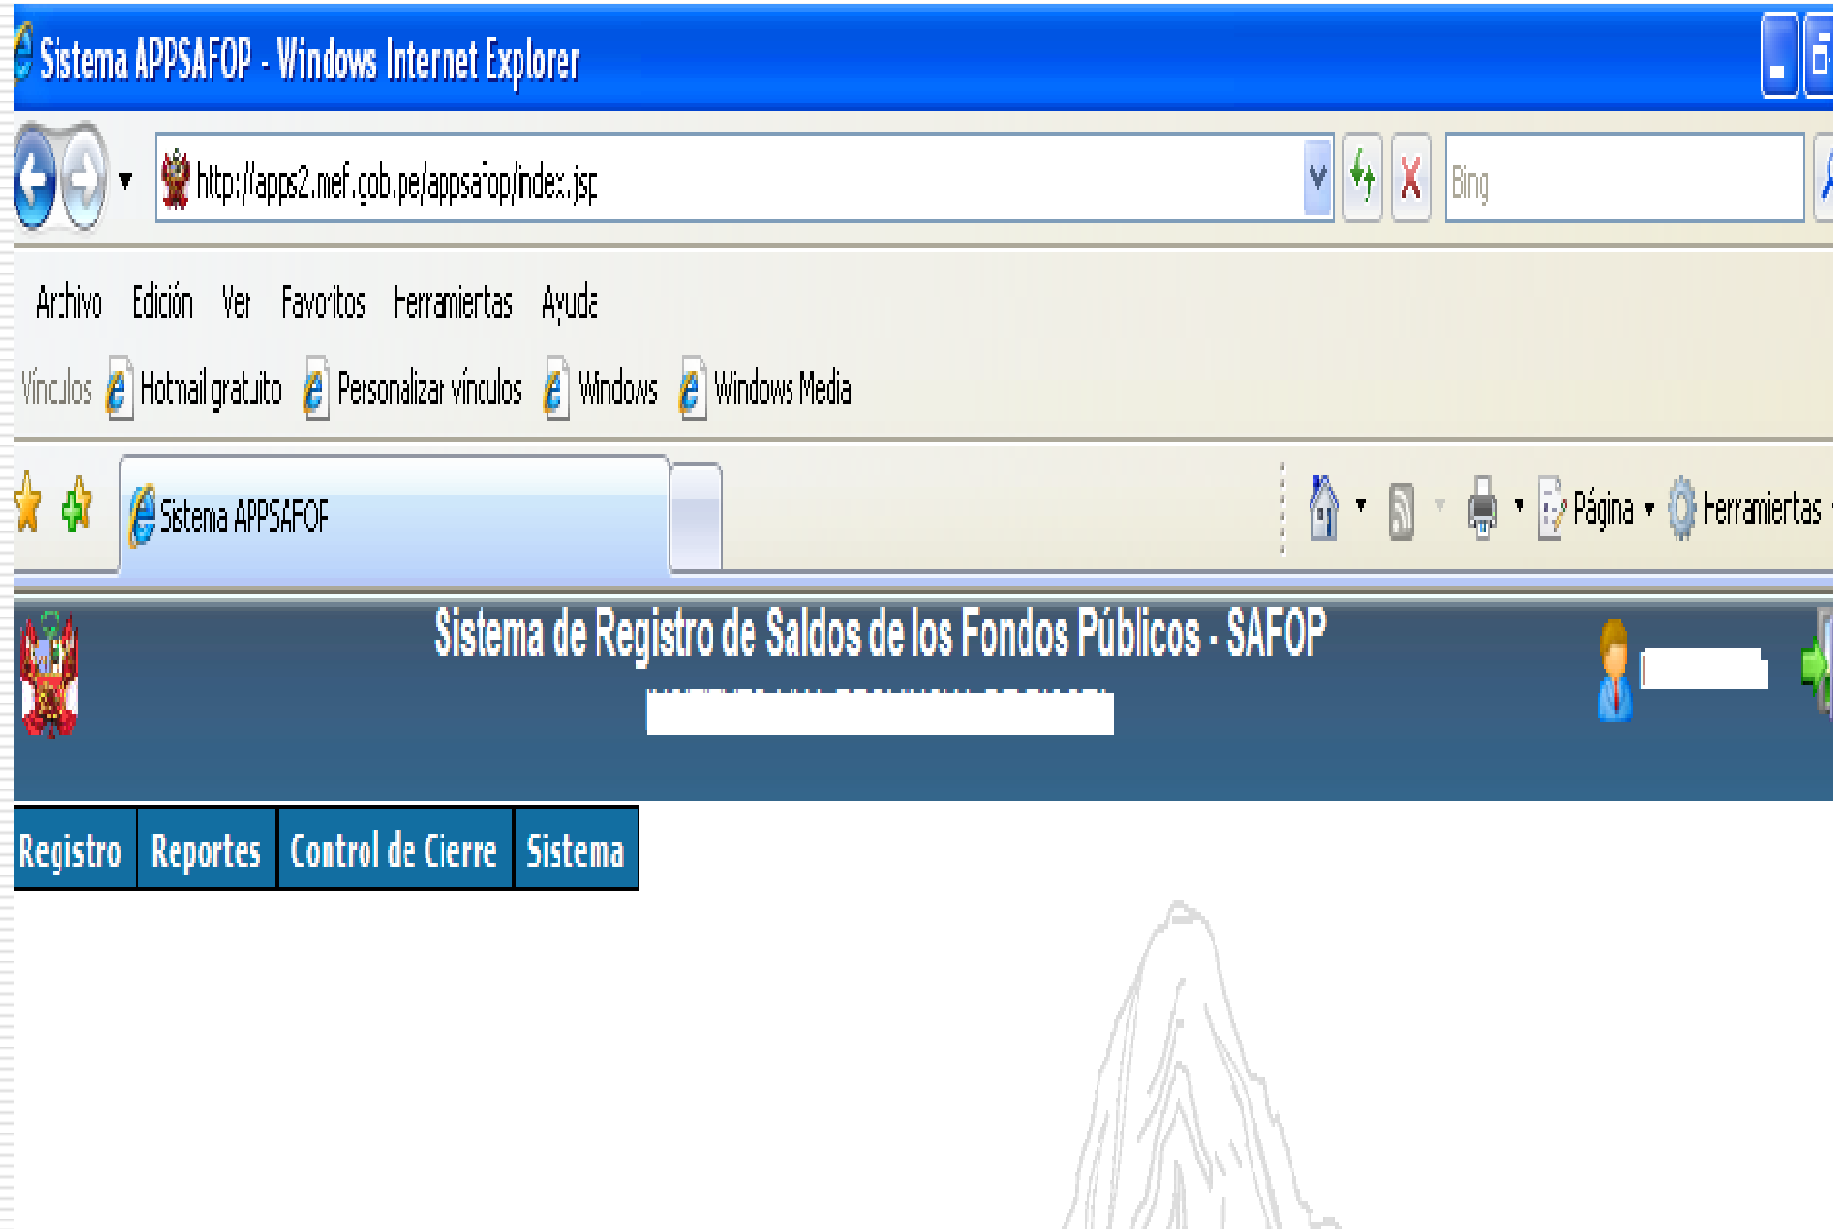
Sistema APPSAFOP - Windows Internet Explorer

http://apps2.mef.gob.pe/appsafop/index.jsp

Bing

Archivo Edición Ver Favoritos Herramientas Ayuda

Vínculos Hotmail gratuito Personalizar vínculos Windows Windows Media

Sistema APPSAFOP

Página Herramientas

Sistema de Registro de Saldos de los Fondos Públicos - SAFOP

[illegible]

Registro Reportes Control de Cierre Sistema